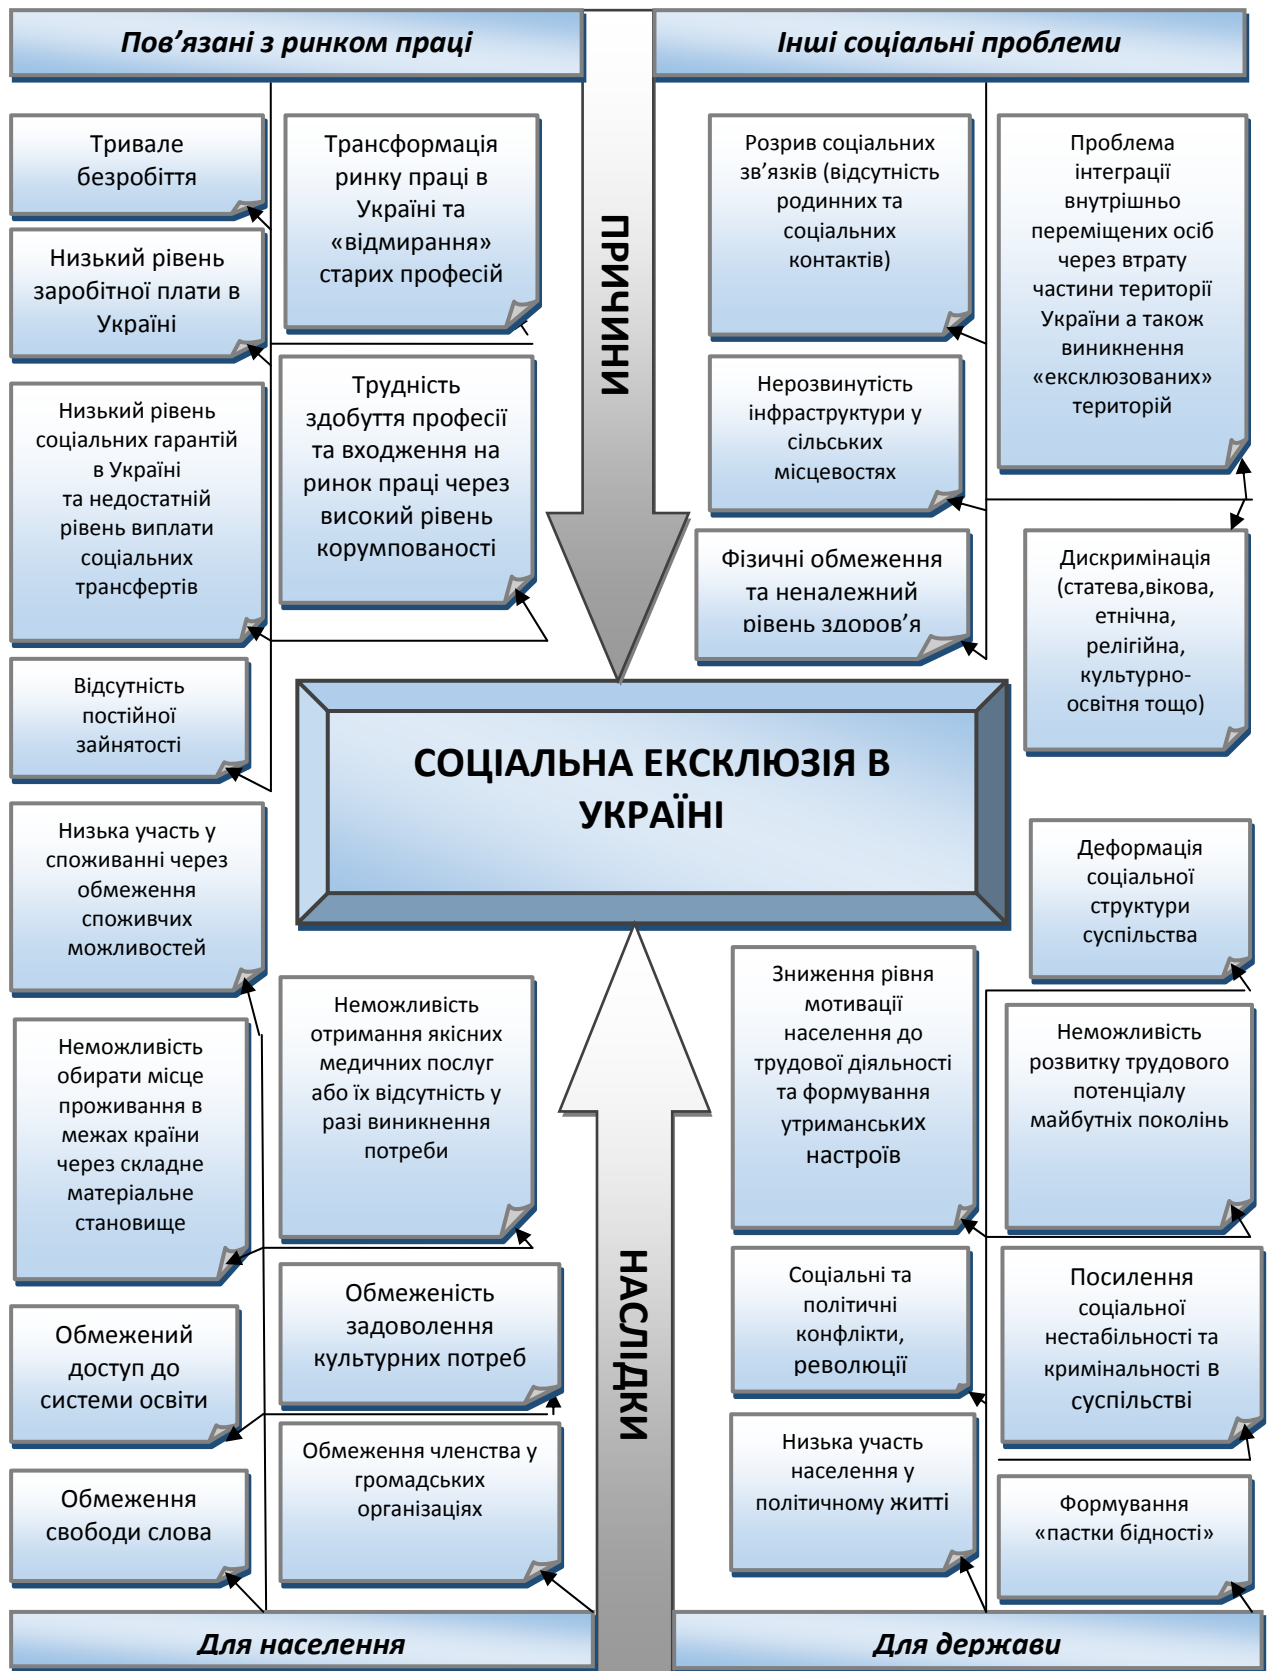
Пов'язані з ринком праці

Інші соціальні проблеми

Тривале безробіття

Трансформація ринку праці в Україні та «відмирання» старих професій

ПРИЧИНИ

Розрив соціальних зв'язків (відсутність родинних та соціальних контактів)

Проблема інтеграції внутрішньо переміщених осіб через втрату частини території України а також виникнення «ексклюзованих» територій

Низький рівень заробітної плати в Україні

Трудність здобуття професії та входження на ринок праці через високий рівень корумпованості

Нерозвинутість інфраструктури у сільських місцевостях

Низький рівень соціальних гарантій в Україні та недостатній рівень виплати соціальних трансфертів

Фізичні обмеження та неналежний рівень здоров'я

Дискримінація (статева,вікова, етнічна, релігійна, культурно-освітня тощо)

Відсутність постійної зайнятості

СОЦІАЛЬНА ЕКСКЛЮЗІЯ В УКРАЇНІ

Низька участь у споживанні через обмеження споживчих можливостей

Деформація соціальної структури суспільства

Зниження рівня мотивації населення до трудової діяльності та формування утриманських настроїв

Неможливість отримання якісних медичних послуг або їх відсутність у разі виникнення потреби

Неможливість обирати місце проживання в межах країни через складне матеріальне становище

Неможливість розвитку трудового потенціалу майбутніх поколінь

НАСЛІДКИ

Обмежений доступ до системи освіти

Обмеженість задоволення культурних потреб

Соціальні та політичні конфлікти, революції

Посилення соціальної нестабільності та кримінальності в суспільстві

Обмеження членства у громадських організаціях

Низька участь населення у політичному житті

Обмеження свободи слова

Формування «пастки бідності»

Для населення

Для держави